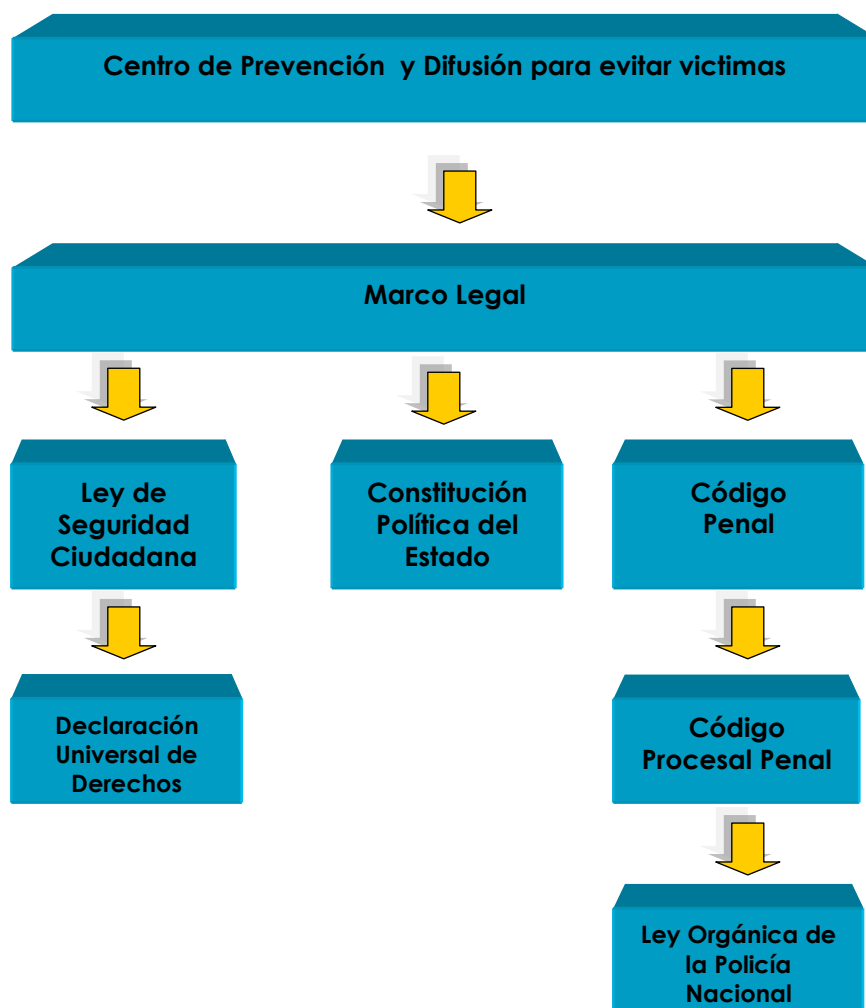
Centro de Prevención y Difusión para evitar victimas

Marco Legal

Ley de Seguridad Ciudadana

Constitución Política del Estado

Código Penal

Declaración Universal de Derechos

Código Procesal Penal

Ley Orgánica de la Policía Nacional